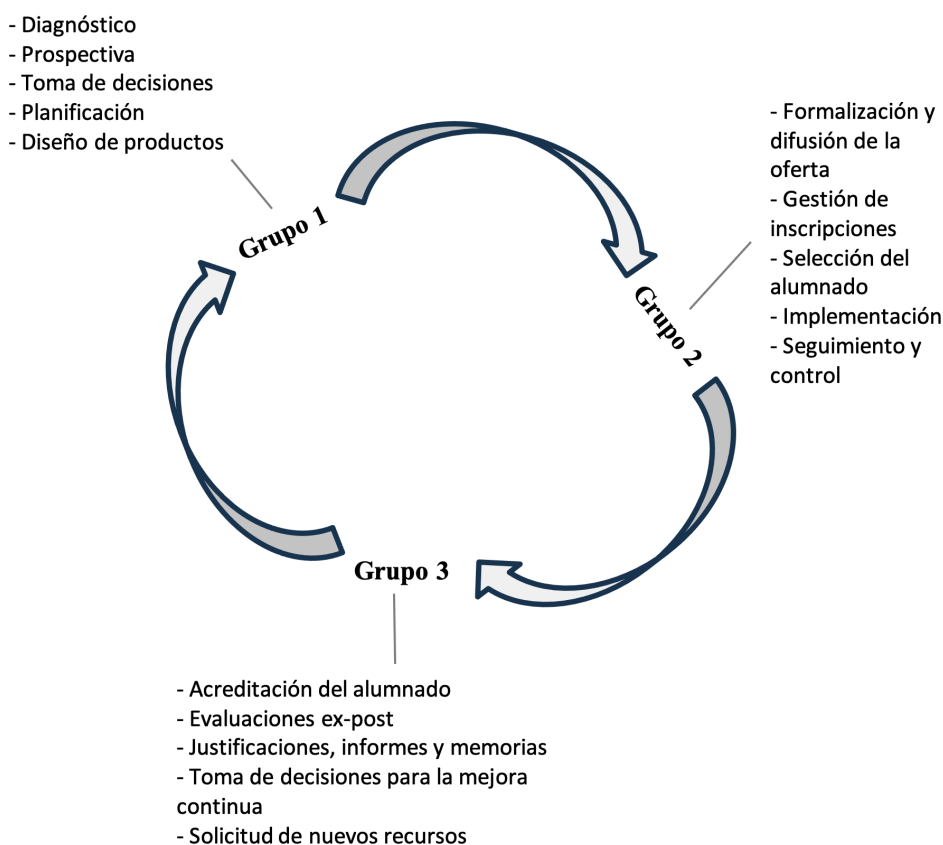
- Diagnóstico
- Prospectiva
- Toma de decisiones
- Planificación
- Diseño de productos

Grupo 1

- Formalización y difusión de la oferta
- Gestión de inscripciones
- Selección del alumnado
- Implementación
- Seguimiento y control

Grupo 2

Grupo 3

- Acreditación del alumnado
- Evaluaciones ex-post
- Justificaciones, informes y memorias
- Toma de decisiones para la mejora continua
- Solicitud de nuevos recursos